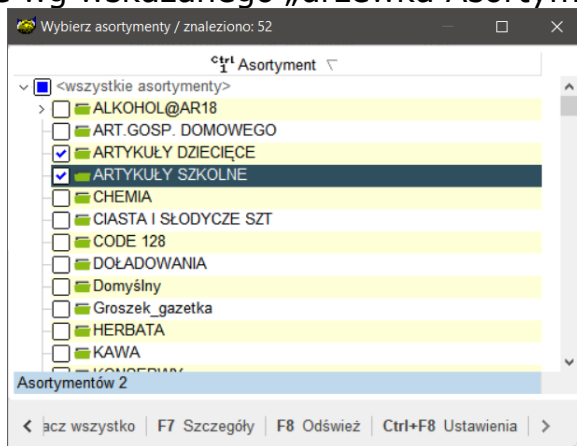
g wskazanego „drzewka Asortym

Wybierz asortymenty / znaleziono: 52

Ctrl 1 Asortyment

<wszystkie asortymenty>
ALKOHOL@AR18
ART.GOSP. DOMOWEGO
ARTYKUŁY DZIECIĘCE
ARTYKUŁY SZKOLNE
CHEMIA
CIASTA I SŁODYCZE SZT
CODE 128
DOŁADOWANIA
Domyślny
Groszek_gazetka
HERBATA
KAWA
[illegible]

Asortymentów 2

acz wszystko | F7 Szczegóły | F8 Odśwież | Ctrl+F8 Ustawienia |